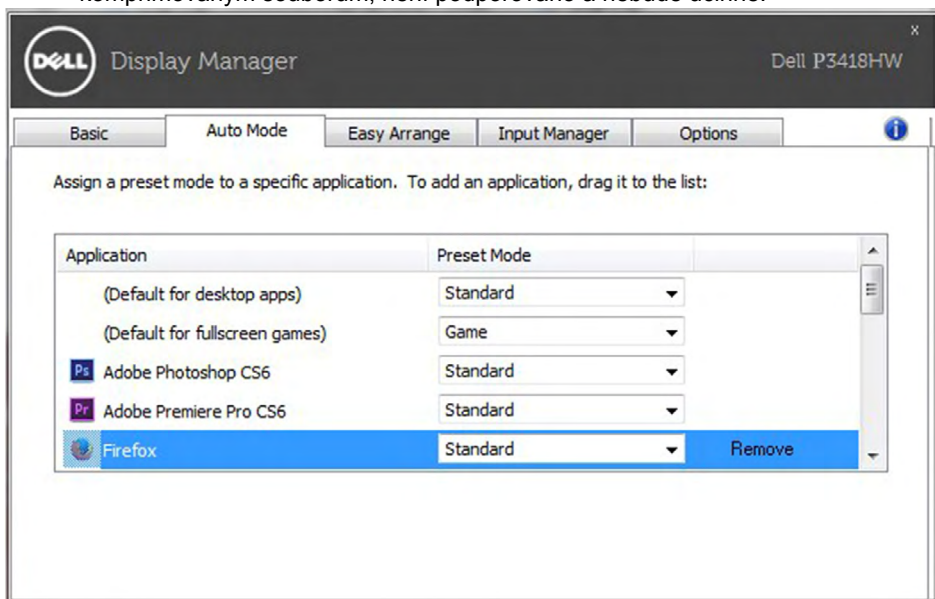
komprimovaným souborům, není podporováno a nebude deinne.

DELL Display Manager Dell P3418HW

x

Basic | Auto Mode | Easy Arrange | Input Manager | Options

Assign a preset mode to a specific application. To add an application, drag it to the list:

| Application | Preset Mode | |
|---|---|---|
| (Default for desktop apps) | Standard | |
| (Default for fullscreen games) | Game | |
| Ps Adobe Photoshop CS6 | Standard | |
| Pr Adobe Premiere Pro CS6 | Standard | |
| Firefox | Standard | Remove |